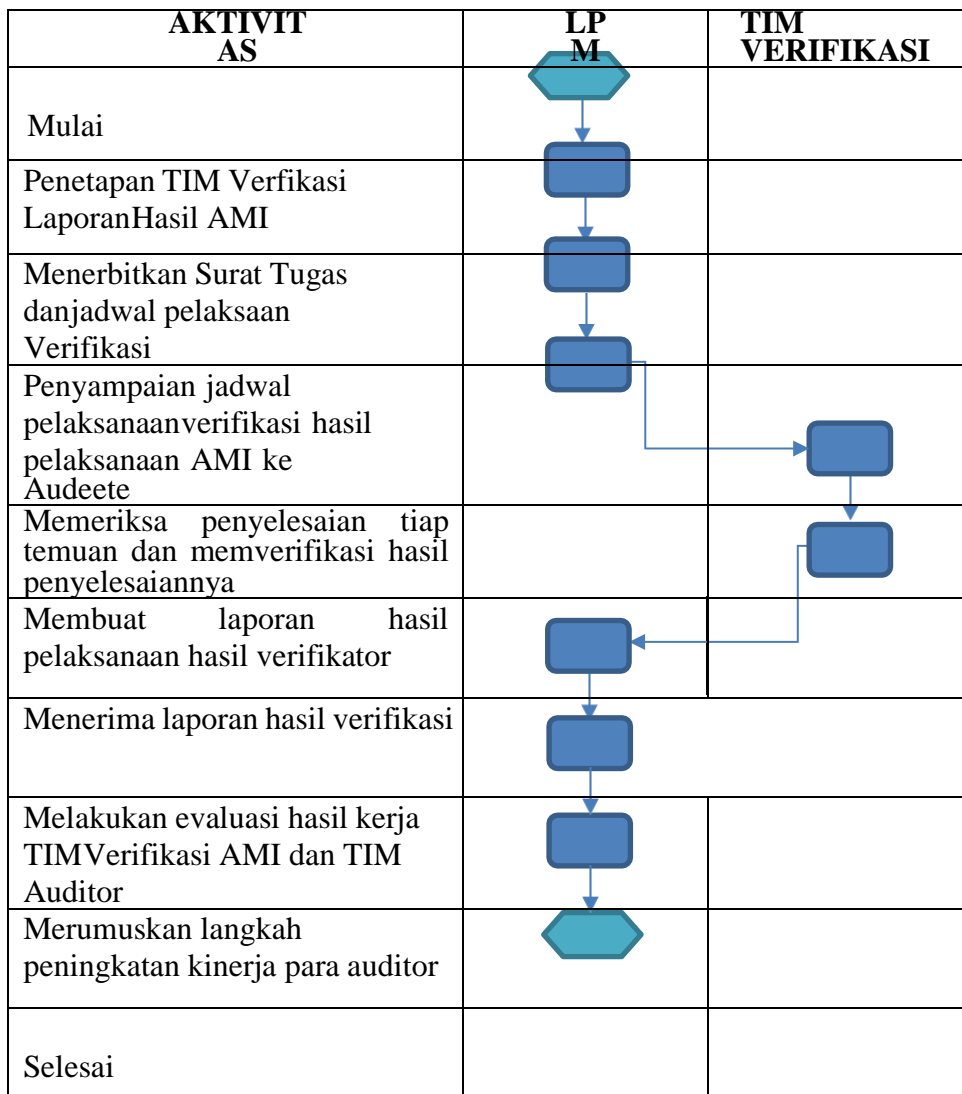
| AKTIVITAS | LPM | TIM VERIFIKASI |
|---|---|---|
| Mulai | | |
| Penetapan TIM Verfikasi LaporanHasil AMI | | |
| Menerbitkan Surat Tugas danjadwal pelaksaan Verifikasi | | |
| Penyampaian jadwal pelaksanaanverifikasi hasil pelaksanaan AMI ke Audeete | | |
| Memeriksa penyelesaian tiap temuan dan memverifikasi hasil penyelesaiannya | | |
| Membuat laporan hasil pelaksanaan hasil verifikator | | |
| Menerima laporan hasil verifikasi | | |
| Melakukan evaluasi hasil kerja TIMVerifikasi AMI dan TIM Auditor | | |
| Merumuskan langkah peningkatan kinerja para auditor | | |
| Selesai | | |